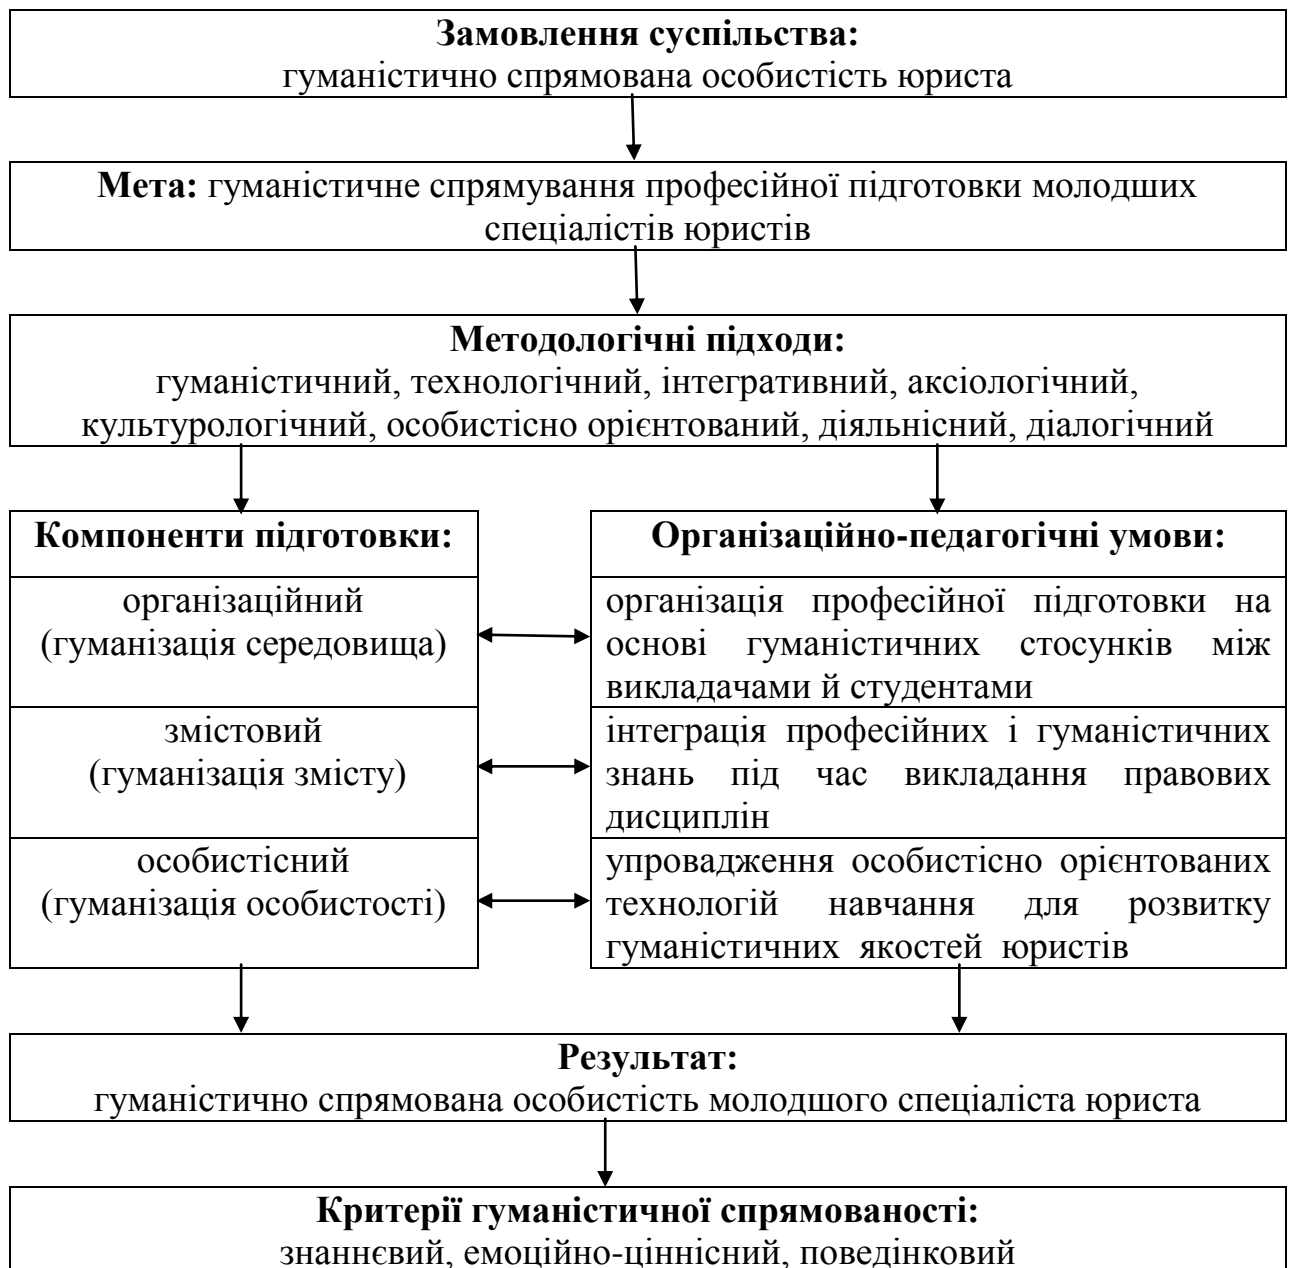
**Замовлення суспільства:**
гуманістично спрямована особистість юриста

**Мета:** гуманістичне спрямування професійної підготовки молодших спеціалістів юристів

**Методологічні підходи:**
гуманістичний, технологічний, інтегративний, аксіологічний, культурологічний, особистісно орієнтований, діяльнісний, діалогічний

| **Компоненти підготовки:** | **Організаційно-педагогічні умови:** |
|---|---|
| організаційний (гуманізація середовища) | організація професійної підготовки на основі гуманістичних стосунків між викладачами й студентами |
| змістовий (гуманізація змісту) | інтеграція професійних і гуманістичних знань під час викладання правових дисциплін |
| особистісний (гуманізація особистості) | упровадження особистісно орієнтованих технологій навчання для розвитку гуманістичних якостей юристів |

**Результат:**
гуманістично спрямована особистість молодшого спеціаліста юриста

**Критерії гуманістичної спрямованості:**
знаннєвий, емоційно-ціннісний, поведінковий